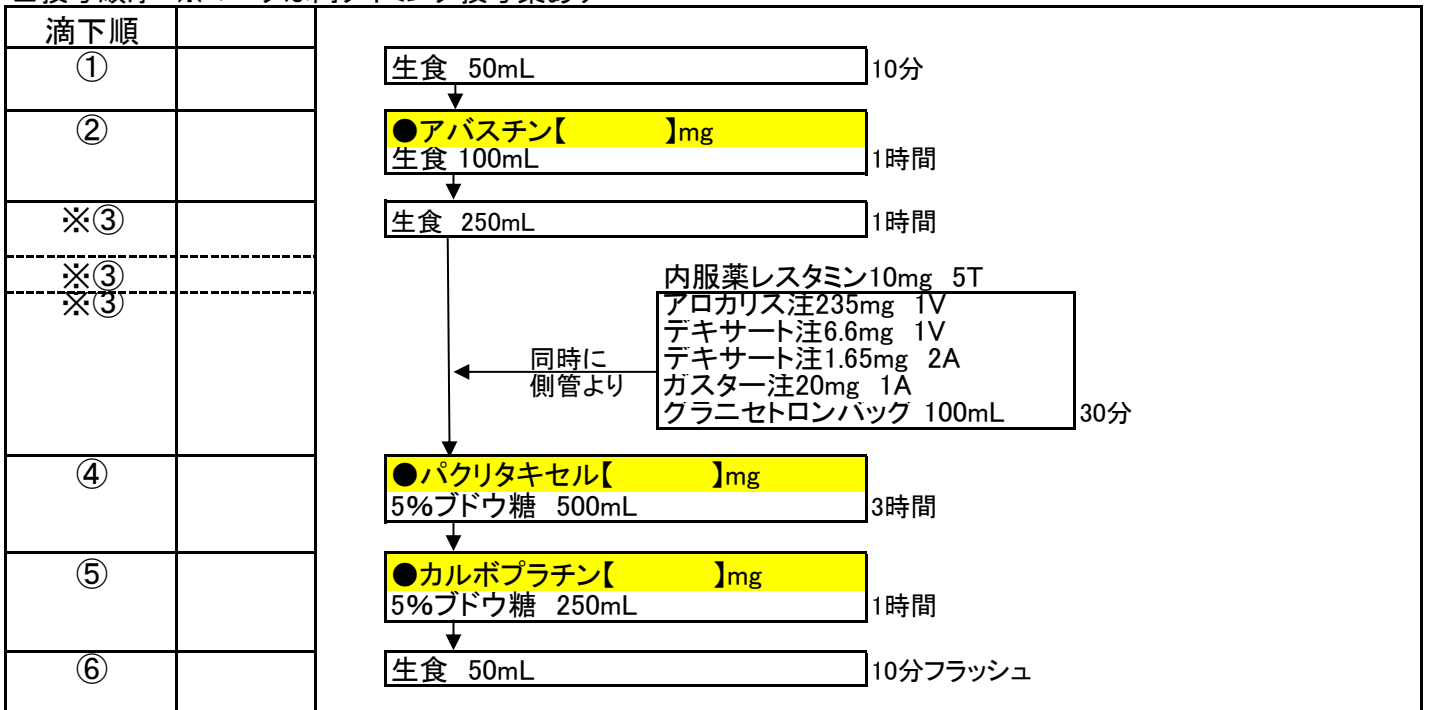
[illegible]

滴下順
①
生食 50mL
10分

②
●アバスチン【 】mg
生食 100mL
1時間

※③
生食 250mL
1時間

※③
※③
内服薬レスタミン10mg 5T
アロカリス注235mg 1V
デキサート注6.6mg 1V
デキサート注1.65mg 2A
ガスター注20mg 1A
グラニセトロンバッグ 100mL
30分
同時に
側管より

④
●パクリタキセル【 】mg
5%ブドウ糖 500mL
3時間

⑤
●カルボプラチン【 】mg
5%ブドウ糖 250mL
1時間

⑥
生食 50mL
10分フラッシュ